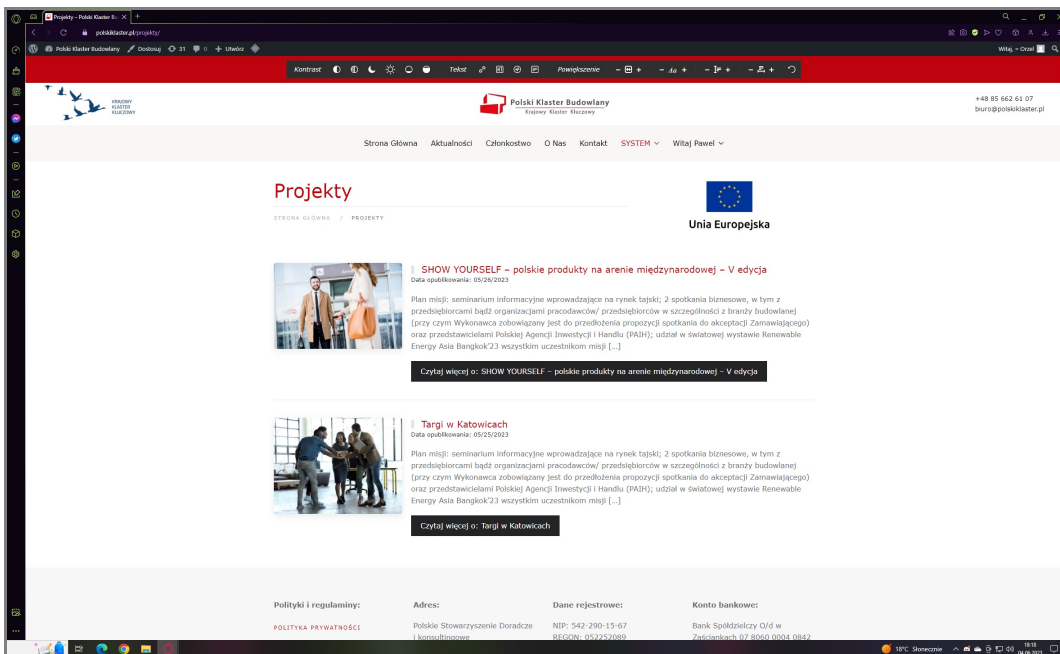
Projekty – Polski Klaster Bu ×

polskiklaster.pl/projekty/

Polski Klaster Budowlany Dostosuj 31 0 + Utwórz

Witaj, » Orzel

Kontrast Tekst Powiększenie

KRAJOWY KLASTER KLUCZOWY

Polski Klaster Budowlany
Krajowy Klaster Kluczowy

+48 85 662 61 07
biuro@polskiklaster.pl

Strona Główna Aktualności Członkostwo O Nas Kontakt SYSTEM Witaj Paweł

Projekty

STRONA GŁÓWNA / PROJEKTY

Unia Europejska

SHOW YOURSELF – polskie produkty na arenie międzynarodowej – V edycja
Data opublikowania: 05/26/2023

Plan misji: seminarium informacyjne wprowadzające na rynek tajski; 2 spotkania biznesowe, w tym z przedsiębiorcami bądź organizacjami pracodawców/ przedsiębiorców w szczególności z branży budowlanej (przy czym Wykonawca zobowiązany jest do przedłożenia propozycji spotkania do akceptacji Zamawiającego) oraz przedstawicielami Polskiej Agencji Inwestycji i Handlu (PAIH); udział w światowej wystawie Renewable Energy Asia Bangkok'23 wszystkim uczestnikom misji [...]

Czytaj więcej o: SHOW YOURSELF – polskie produkty na arenie międzynarodowej – V edycja

Targi w Katowicach
Data opublikowania: 05/25/2023

Plan misji: seminarium informacyjne wprowadzające na rynek tajski; 2 spotkania biznesowe, w tym z przedsiębiorcami bądź organizacjami pracodawców/ przedsiębiorców w szczególności z branży budowlanej (przy czym Wykonawca zobowiązany jest do przedłożenia propozycji spotkania do akceptacji Zamawiającego) oraz przedstawicielami Polskiej Agencji Inwestycji i Handlu (PAIH); udział w światowej wystawie Renewable Energy Asia Bangkok'23 wszystkim uczestnikom misji [...]

Czytaj więcej o: Targi w Katowicach

Polityki i regulaminy:
POLITYKA PRYWATNOŚCI

Adres:
Polskie Stowarzyszenie Doradcze i konsultingowe

Dane rejestrowe:
NIP: 542-290-15-67
REGON: 052252089

Konto bankowe:
Bank Spółdzielczy O/d w Zaściankach 07 8060 0004 0842

18°C Słonecznie 18:18